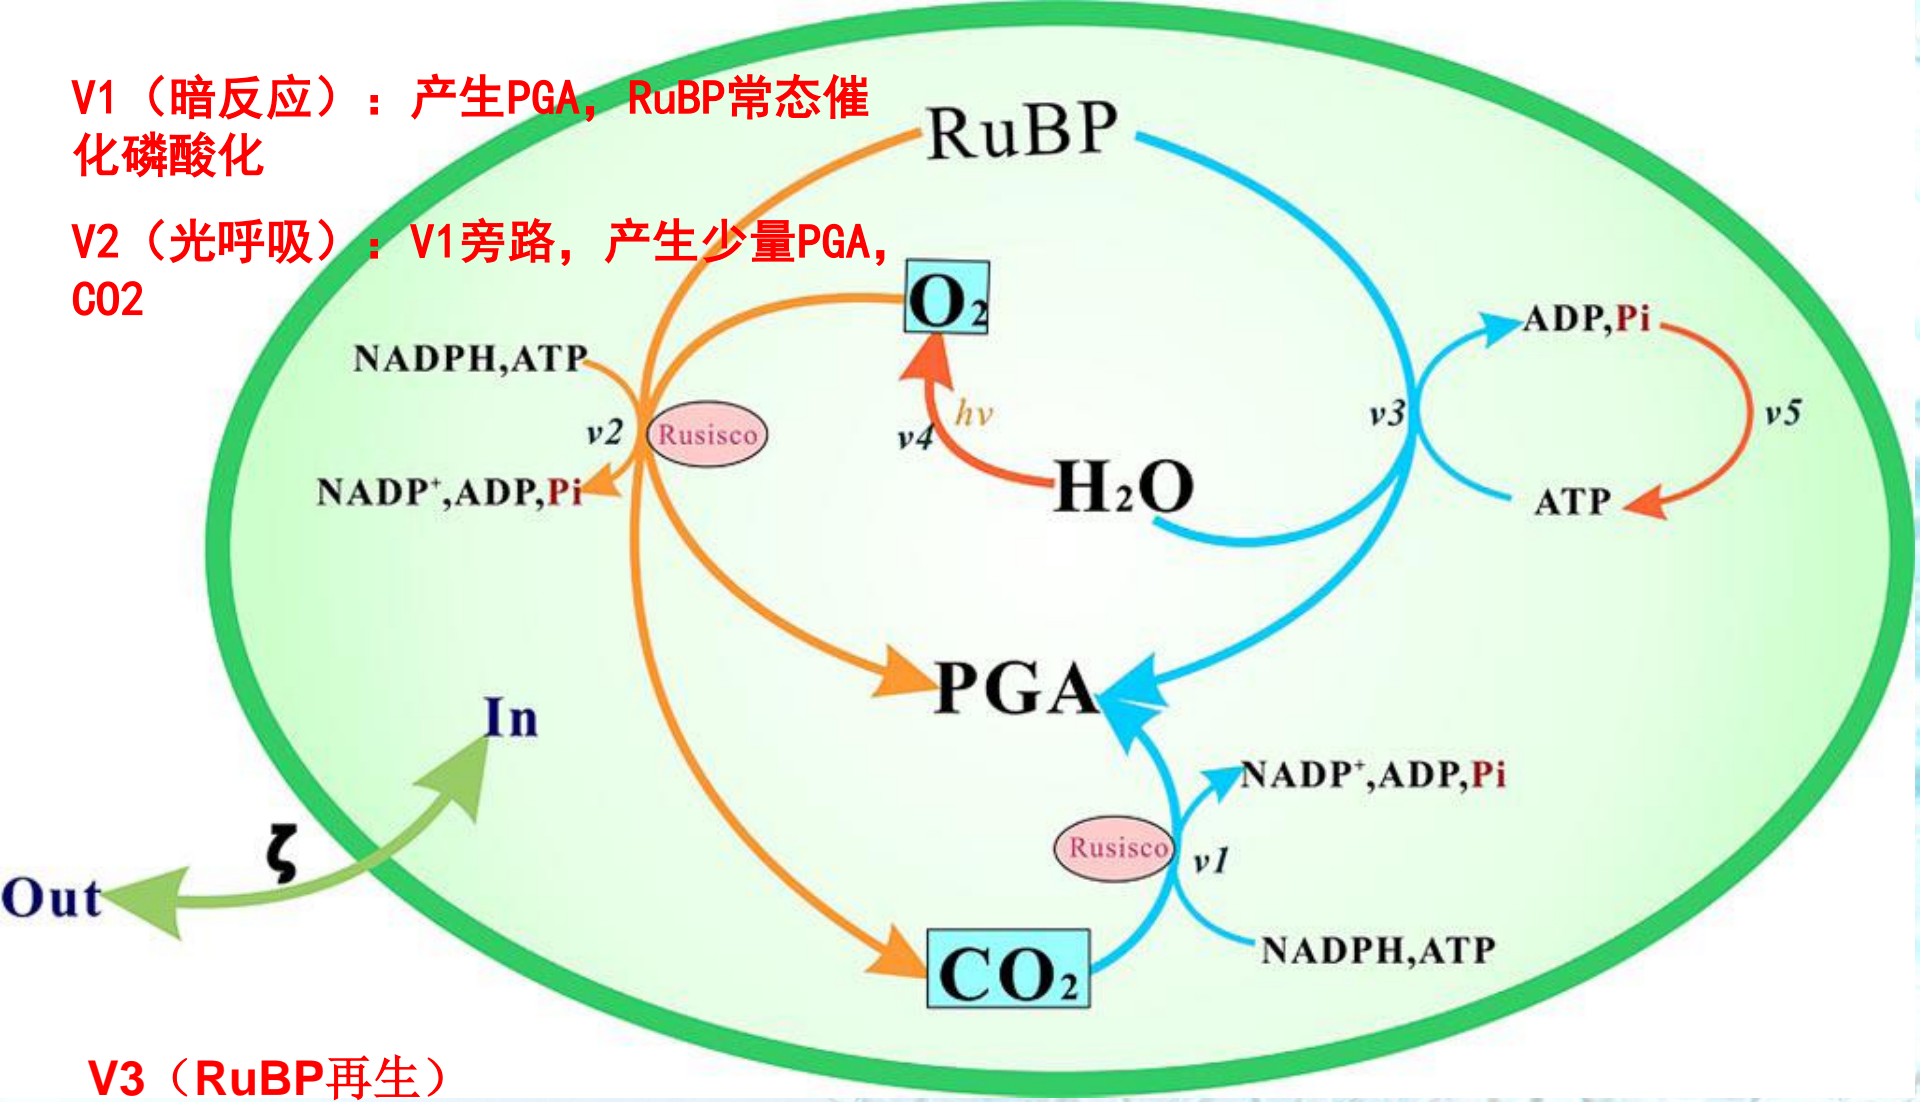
V1（暗反应）：产生PGA，RuBP常态催化磷酸化

V2（光呼吸）：V1旁路，产生少量PGA，CO2

RuBP

$O_2$

NADPH,ATP

v2

Rusisco

NADP$^+$,ADP,Pi

hv

v4

$H_2O$

v3

ADP,Pi

v5

ATP

PGA

In

ζ

Out

NADP$^+$,ADP,Pi

Rusisco

v1

NADPH,ATP

$CO_2$

V3（RuBP再生）